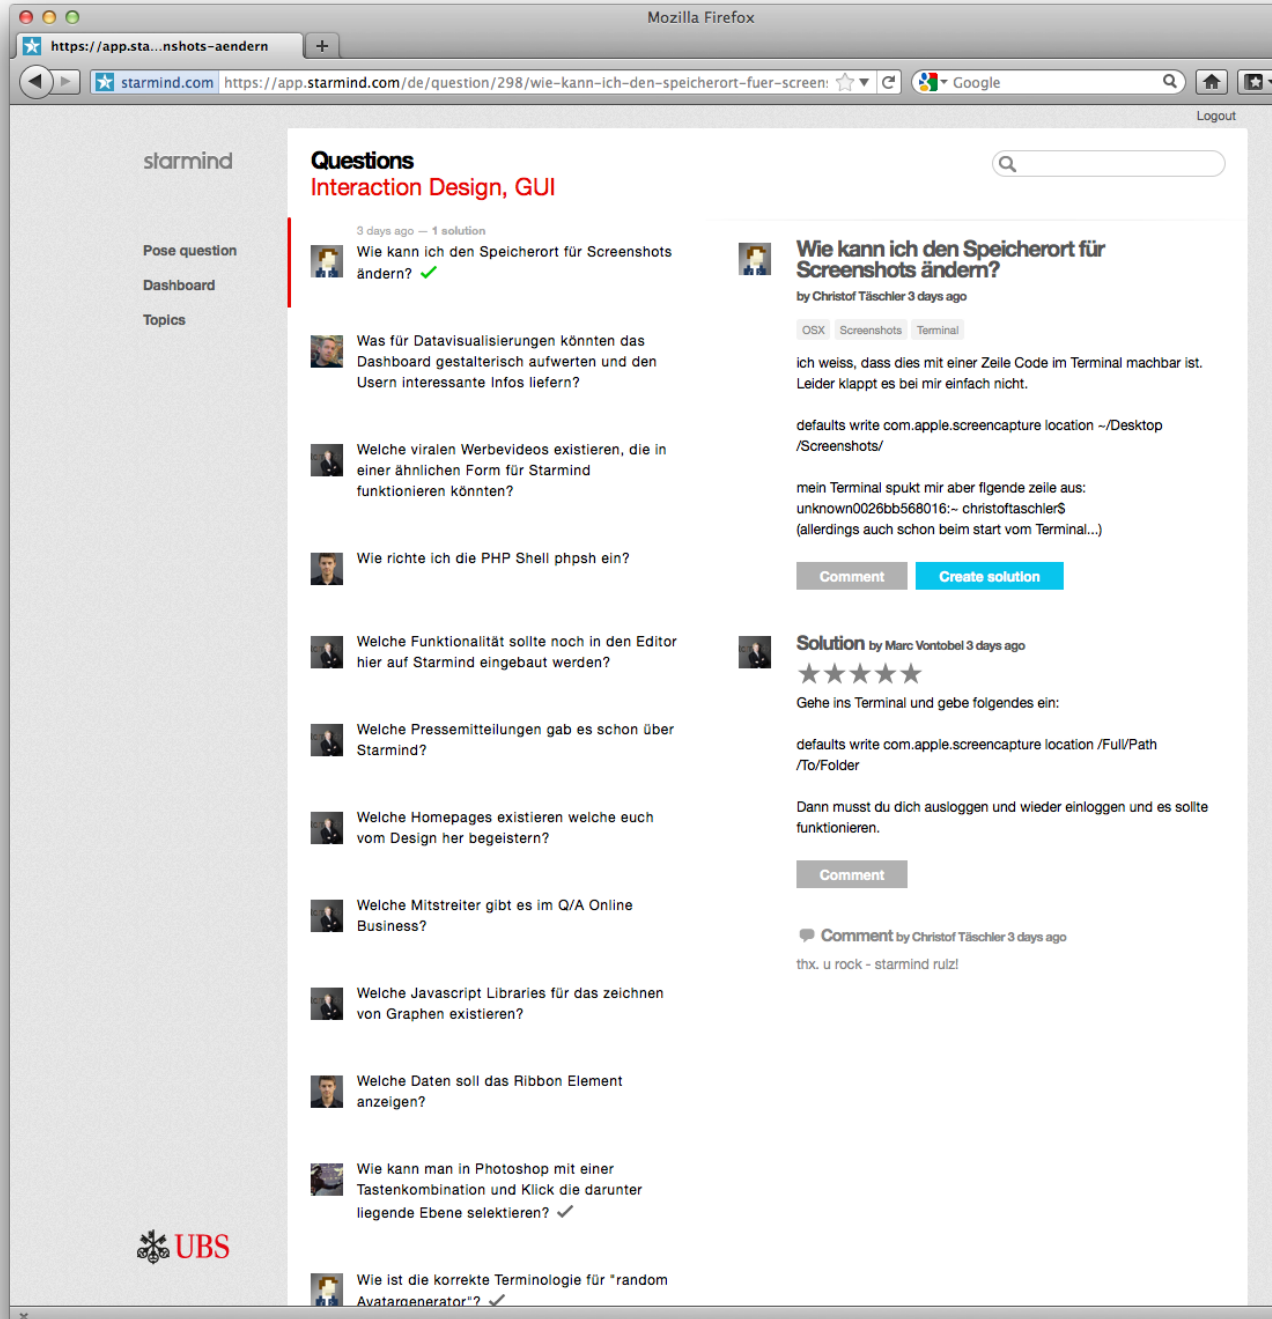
Mozilla Firefox

https://app.sta...nshots-aendern

starmind.com https://app.starmind.com/de/question/298/wie-kann-ich-den-speicherort-fuer-screen:

Google

Logout

starmind

Pose question

Dashboard

Topics

Questions
Interaction Design, GUI

3 days ago — 1 solution
Wie kann ich den Speicherort für Screenshots ändern?

Was für Datavisualisierungen könnten das Dashboard gestalterisch aufwerten und den Usern interessante Infos liefern?

Welche viralen Werbevideos existieren, die in einer ähnlichen Form für Starmind funktionieren könnten?

Wie richte ich die PHP Shell phpsh ein?

Welche Funktionalität sollte noch in den Editor hier auf Starmind eingebaut werden?

Welche Pressemitteilungen gab es schon über Starmind?

Welche Homepages existieren welche euch vom Design her begeistern?

Welche Mitstreiter gibt es im Q/A Online Business?

Welche Javascript Libraries für das zeichnen von Graphen existieren?

Welche Daten soll das Ribbon Element anzeigen?

Wie kann man in Photoshop mit einer Tastenkombination und Klick die darunter liegende Ebene selektieren?

Wie ist die korrekte Terminologie für "random Avatargenerator"?

Wie kann ich den Speicherort für Screenshots ändern?

by Christof Täschler 3 days ago

OSX Screenshots Terminal

ich weiss, dass dies mit einer Zeile Code im Terminal machbar ist. Leider klappt es bei mir einfach nicht.

defaults write com.apple.screencapture location ~/Desktop /Screenshots/

mein Terminal spukt mir aber flgende zeile aus:
unknown0026bb568016:~ christoftaschler$
(allerdings auch schon beim start vom Terminal...)

Comment Create solution

Solution by Marc Vontobel 3 days ago

Gehe ins Terminal und gebe folgendes ein:

defaults write com.apple.screencapture location /Full/Path /To/Folder

Dann musst du dich ausloggen und wieder einloggen und es sollte funktionieren.

Comment

Comment by Christof Täschler 3 days ago

thx. u rock - starmind rulz!

UBS